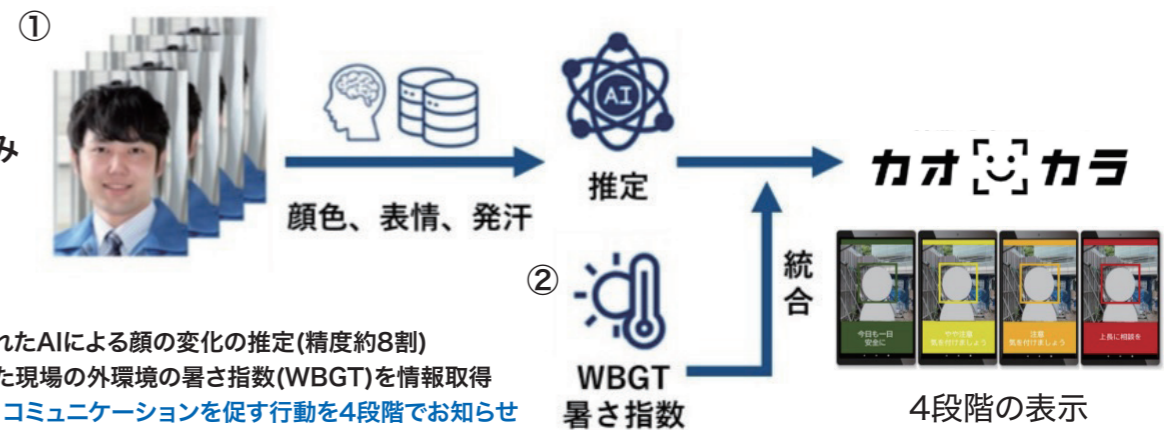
①

み

AI

顔色、表情、発汗

推定

カオ [ᵕ] カラ

②

統合

WBGT
暑さ指数

今日も一日安全に

やや注意 気を付けましょう

注意 気を付けましょう

上長に相談を

れたAIによる顔の変化の推定(精度約8割)
た現場の外環境の暑さ指数(WBGT)を情報取得
コミュニケーションを促す行動を4段階でお知らせ

4段階の表示